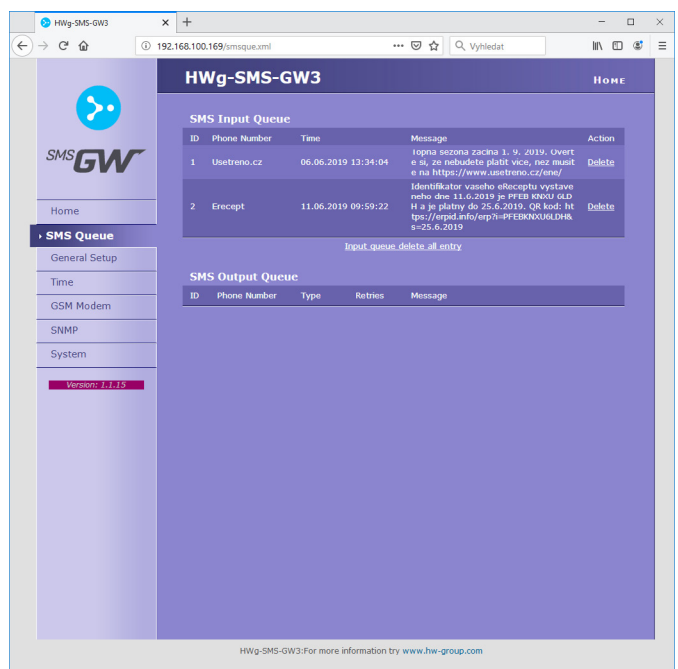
HWg-SMS-GW3

192.168.100.169/smsque.xml

Vyhledat

HWg-SMS-GW3

Home

SMS GW

Home
SMS Queue
General Setup
Time
GSM Modem
SNMP
System

Version: 1.1.15

SMS Input Queue

| ID | Phone Number | Time | Message | Action |
|---|---|---|---|---|
| 1 | Usetreno.cz | 06.06.2019 13:34:04 | Topna sezona zacina 1. 9. 2019. Overte si, ze nebudete platit vice, nez musite na https://www.usetreno.cz/ene/ | Delete |
| 2 | Erecept | 11.06.2019 09:59:22 | Identifikator vaseho eReceptu vystaveneho dne 11.6.2019 je PFEB KNXU 6LDH a je platny do 25.6.2019. QR kod: https://erpid.info/erp?i=PFEBKNXU6LDH&s=25.6.2019 | Delete |

Input queue delete all entry

SMS Output Queue

| ID | Phone Number | Type | Retries | Message |
|---|---|---|---|---|

HWg-SMS-GW3:For more information try www.hw-group.com